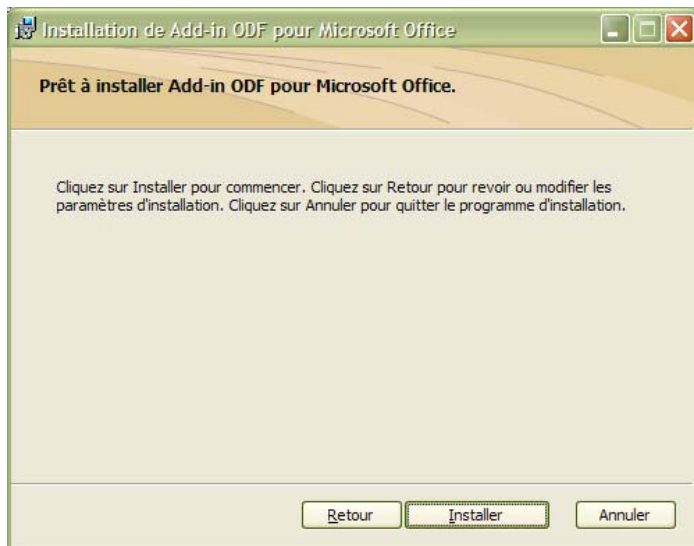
Installation de Add-in ODF pour Microsoft Office

Prêt à installer Add-in ODF pour Microsoft Office.

Cliquez sur Installer pour commencer. Cliquez sur Retour pour revoir ou modifier les paramètres d'installation. Cliquez sur Annuler pour quitter le programme d'installation.

Retour Installer Annuler